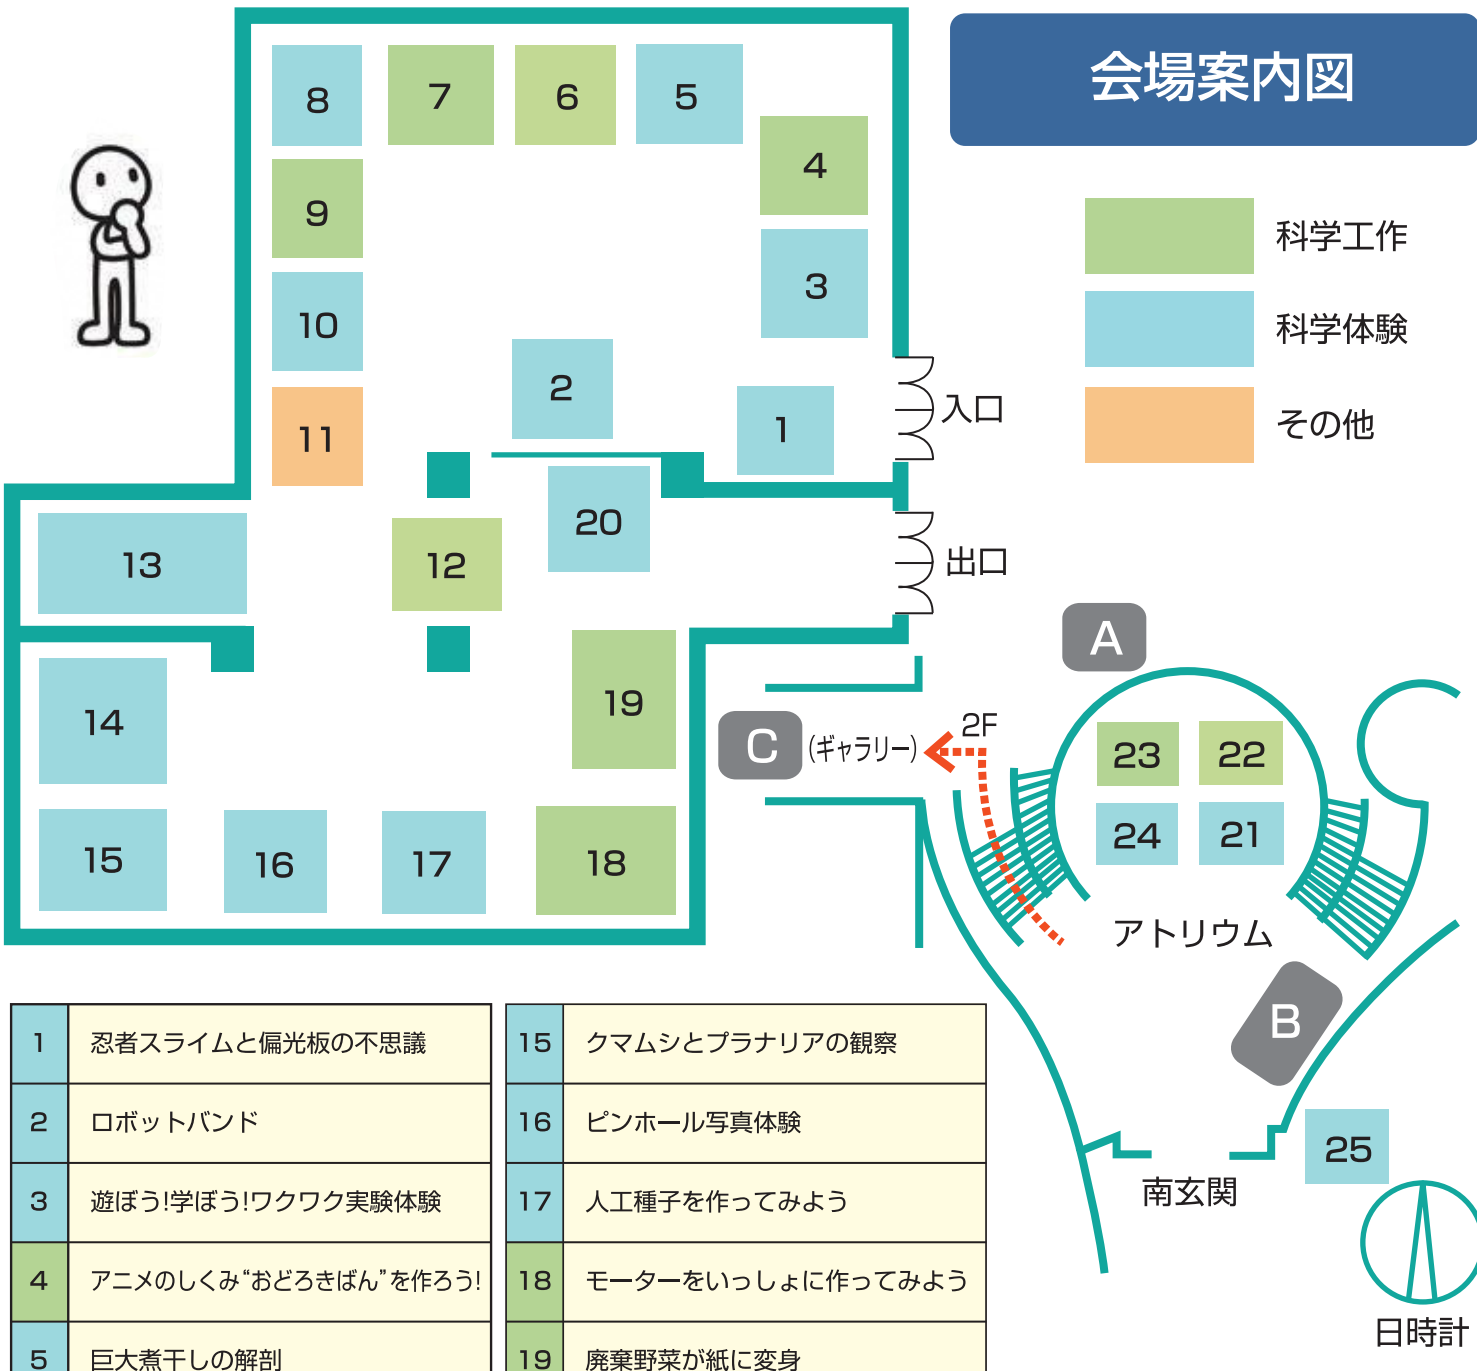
会場案内図

科学工作
科学体験
その他

8 7 6 5
4
9
3
10
2
入口
11
1
20
13
12
出口
A
14
19
C (ギャラリー) 2F
23 22
24 21
15 16 17 18
アトリウム
B
25
南玄関
日時計

| 1 | 忍者スライムと偏光板の不思議 |
|---|---|
| 2 | ロボットバンド |
| 3 | 遊ぼう!学ぼう!ワクワク実験体験 |
| 4 | アニメのしくみ“おどろきばん”を作ろう! |
| 5 | 巨大煮干しの解剖 |

| 15 | クマムシとプラナリアの観察 |
|---|---|
| 16 | ピンホール写真体験 |
| 17 | 人工種子を作ってみよう |
| 18 | モーターをいっしょに作ってみよう |
| 19 | 廃棄野菜が紙に変身 |